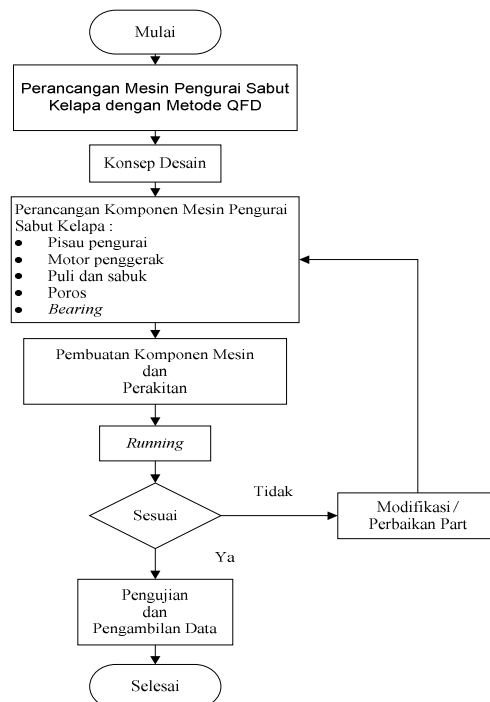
Mulai

Perancangan Mesin Pengurai Sabut Kelapa dengan Metode QFD

Konsep Desain

Perancangan Komponen Mesin Pengurai Sabut Kelapa :
- Pisau pengurai
- Motor penggerak
- Puli dan sabuk
- Poros
- *Bearing*

Pembuatan Komponen Mesin dan Perakitan

*Running*

Sesuai

Tidak

Modifikasi / Perbaikan Part

Ya

Pengujian dan Pengambilan Data

Selesai